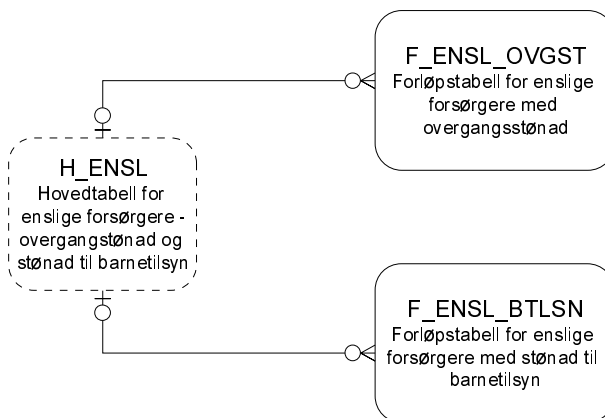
F_ENSL_OVGST
Forløpstabell for enslige forsørgere med overgangsstønad

H_ENSL
Hovedtabell for enslige forsørgere - overgangstønad og stønad til barnetilsyn

F_ENSL_BTLSN
Forløpstabell for enslige forsørgere med stønad til barnetilsyn